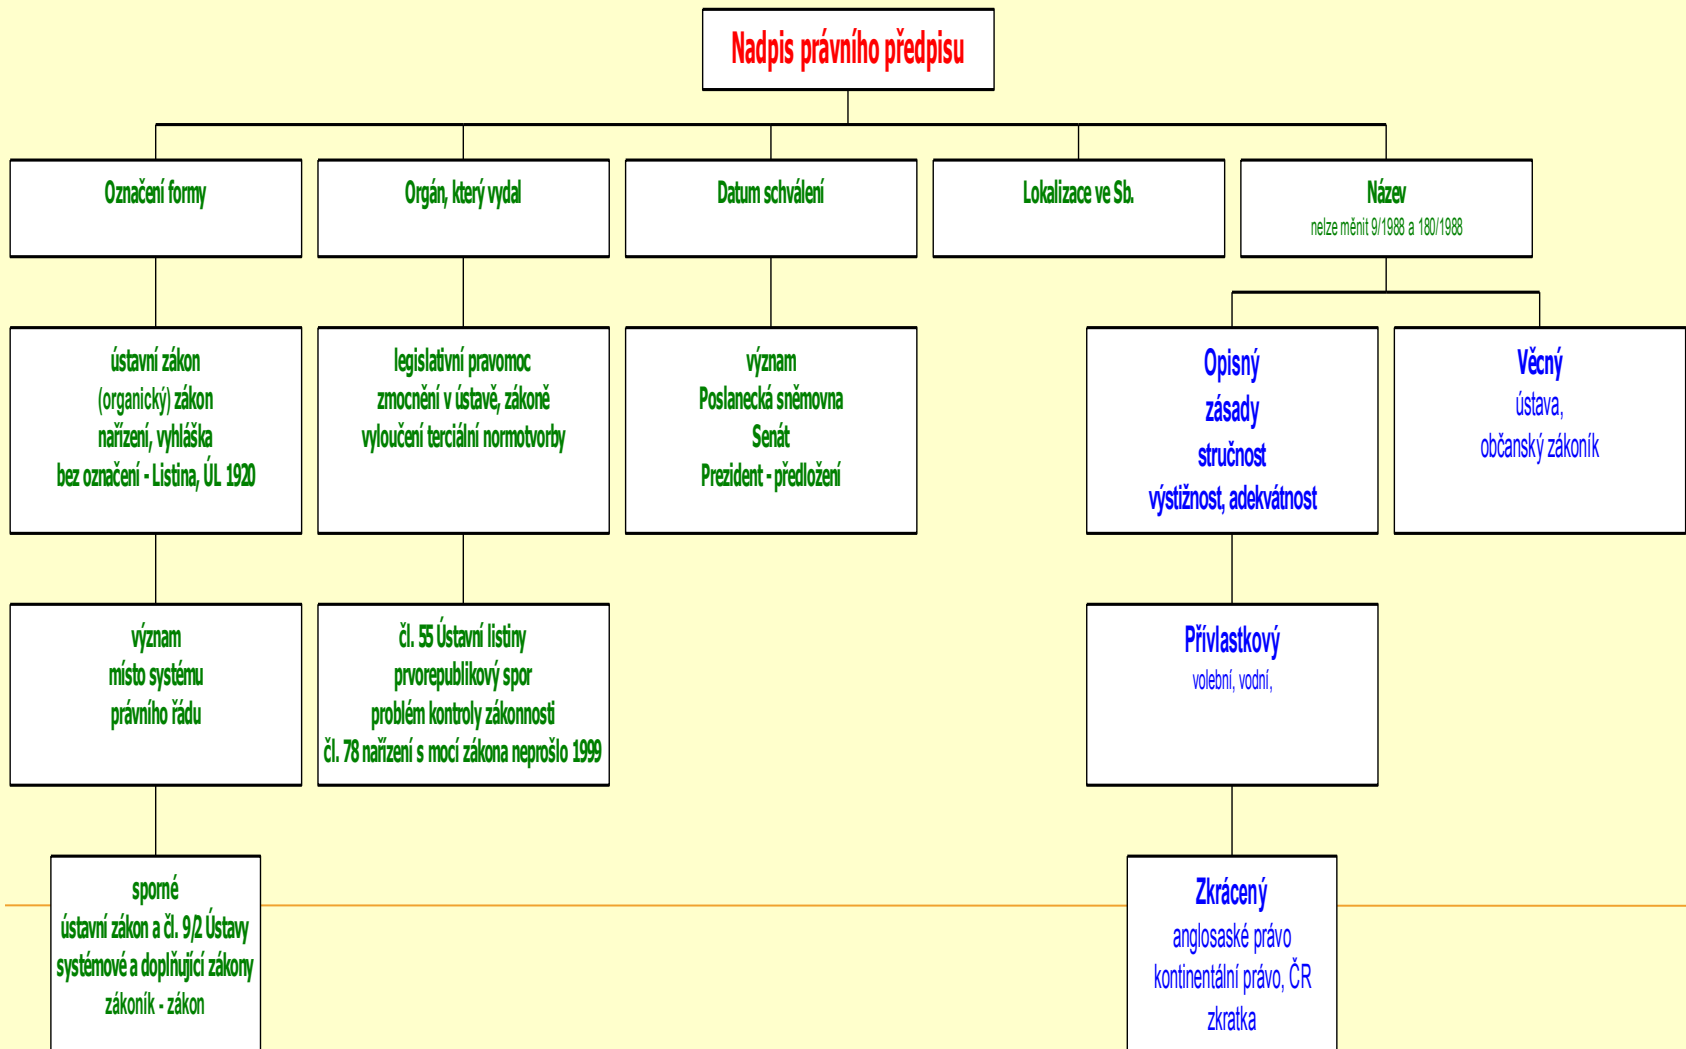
Nadpis právního předpisu

Označení formy

ústavní zákon
(organický) zákon
nařízení, vyhláška
bez označení - Listina, ÚL 1920

význam
místo systému
právního řádu

sporné
ústavní zákon a čl. 9/2 Ústavy
systémové a doplňující zákony
zákoník - zákon

Orgán, který vydal

legislativní pravomoc
zmocnění v ústavě, zákoně
vyloučení terciální normotvorby

čl. 55 Ústavní listiny
prvorepublikový spor
problém kontroly zákonnosti
čl. 78 nařízení s mocí zákona neprošlo 1999

Datum schválení

význam
Poslanecká sněmovna
Senát
Prezident - předložení

Lokalizace ve Sb.

Název
nelze měnit 9/1988 a 180/1988

Opisný
zásady
stručnost
výstižnost, adekvátnost

Přívlastkový
volební, vodní,

Zkrácený
anglosaské právo
kontinentální právo, ČR
zkratka

Věcný
ústava,
občanský zákoník